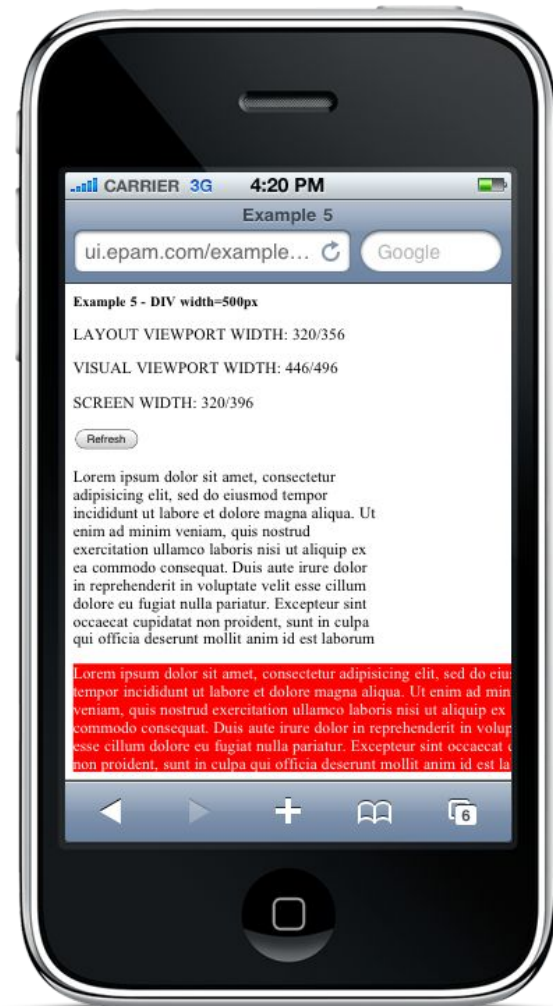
CARRIER 3G 4:20 PM

Example 5

ui.epam.com/example...

Google

Example 5 - DIV width=500px

LAYOUT VIEWPORT WIDTH: 320/356

VISUAL VIEWPORT WIDTH: 446/496

SCREEN WIDTH: 320/396

Refresh

Lorem ipsum dolor sit amet, consectetur adipisicing elit, sed do eiusmod tempor incididunt ut labore et dolore magna aliqua. Ut enim ad minim veniam, quis nostrud exercitation ullamco laboris nisi ut aliquip ex ea commodo consequat. Duis aute irure dolor in reprehenderit in voluptate velit esse cillum dolore eu fugiat nulla pariatur. Excepteur sint occaecat cupidatat non proident, sunt in culpa qui officia deserunt mollit anim id est laborum

Lorem ipsum dolor sit amet, consectetur adipisicing elit, sed do eius tempor incididunt ut labore et dolore magna aliqua. Ut enim ad min veniam, quis nostrud exercitation ullamco laboris nisi ut aliquip ex commodo consequat. Duis aute irure dolor in reprehenderit in volup esse cillum dolore eu fugiat nulla pariatur. Excepteur sint occaecat non proident, sunt in culpa qui officia deserunt mollit anim id est la

6